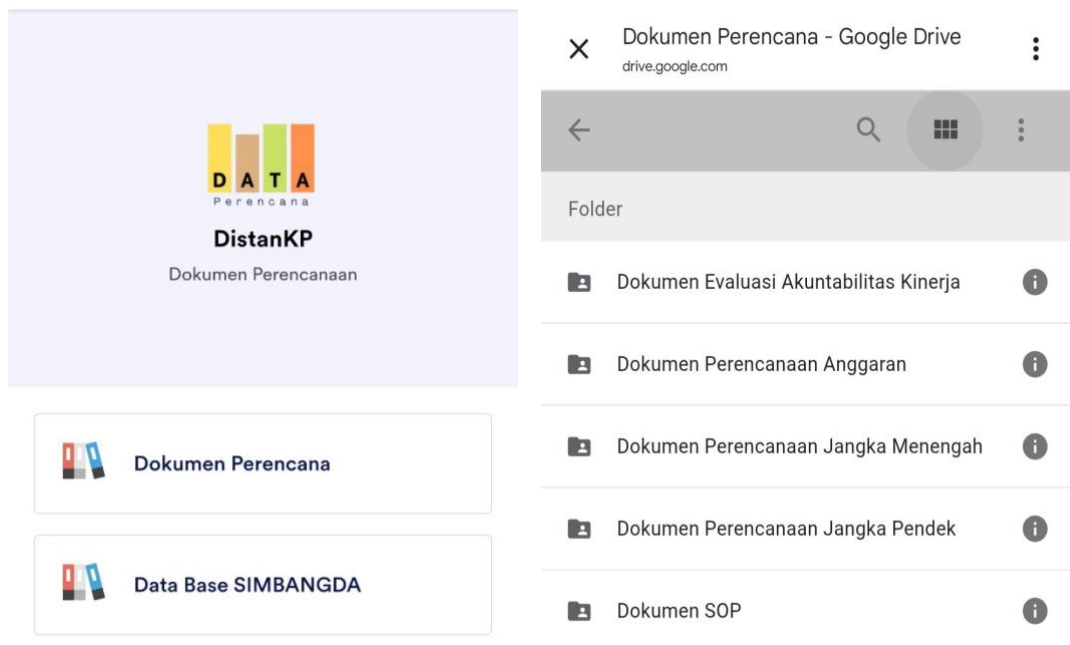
D A T A
Perencana

DistanKP
Dokumen Perencanaan

Dokumen Perencana

Data Base SIMBANGDA

Dokumen Perencana - Google Drive
drive.google.com

Folder

Dokumen Evaluasi Akuntabilitas Kinerja

Dokumen Perencanaan Anggaran

Dokumen Perencanaan Jangka Menengah

Dokumen Perencanaan Jangka Pendek

Dokumen SOP